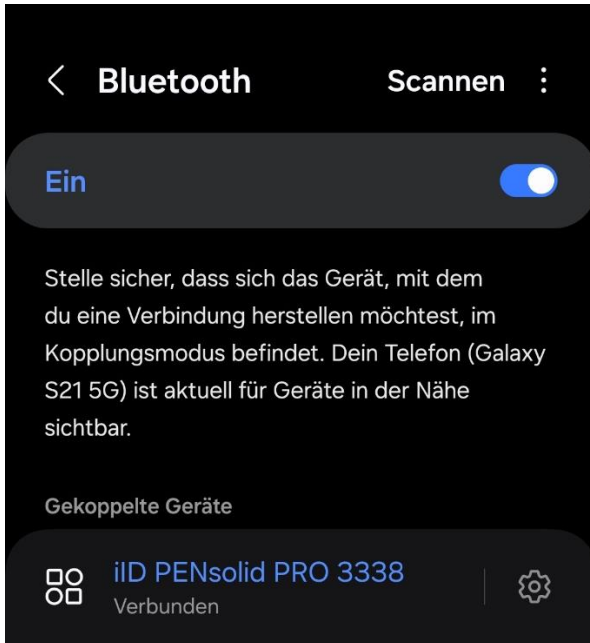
Bluetooth

Scannen

Ein

Stelle sicher, dass sich das Gerät, mit dem du eine Verbindung herstellen möchtest, im Kopplungsmodus befindet. Dein Telefon (Galaxy S21 5G) ist aktuell für Geräte in der Nähe sichtbar.

Gekoppelte Geräte

iID PENsolid PRO 3338
Verbunden